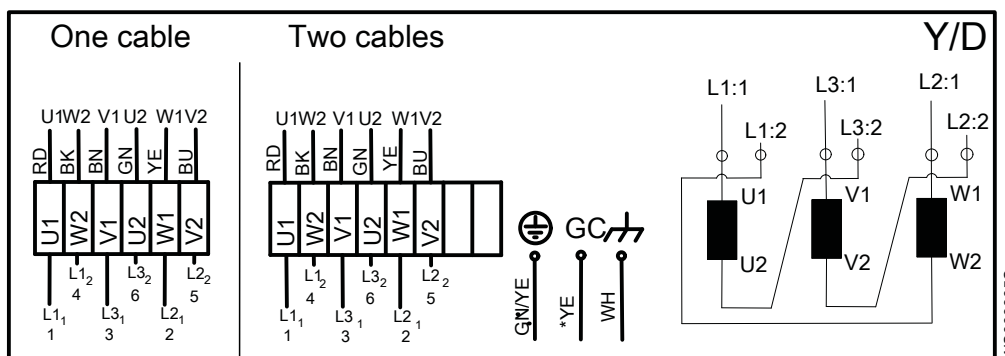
One cable

U1W2 V1 U2 W1V2

RD BK BN GN YE BU

U1 W2 V1 U2 W1 V2

$L1_2$ 4 $L3_2$ 6 $L2_2$ 5

$L1_1$ 1 $L3_1$ 3 $L2_1$ 2

Two cables

U1W2 V1 U2 W1V2

RD BK BN GN YE BU

U1 W2 V1 U2 W1 V2

$L1_2$ 4 $L3_2$ 6 $L2_2$ 5

$L1_1$ 1 $L3_1$ 3 $L2_1$ 2

GC

GN/YE *YE WH

Y/D

L1:1 L1:2 L3:1 L3:2 L2:1 L2:2

U1 U2 V1 V2 W1 W2